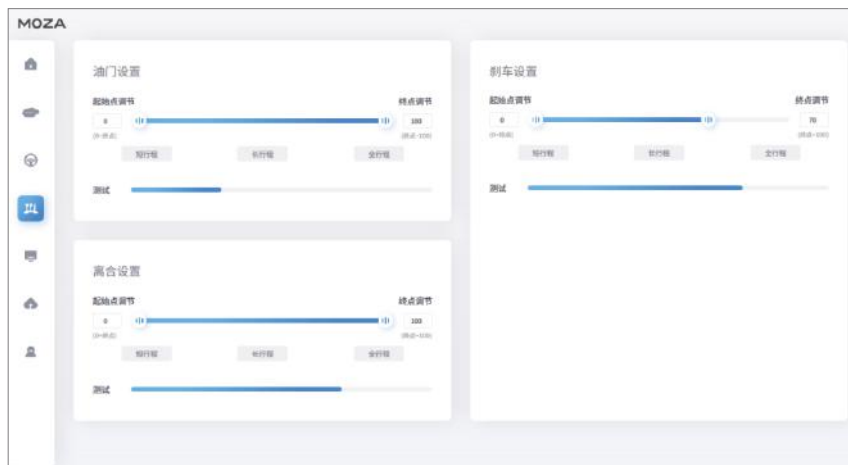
MOZA

油门设置

起始点调节

终点调节

0

100

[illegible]

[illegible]

短行程

长行程

全行程

测试

离合设置

起始点调节

终点调节

0

100

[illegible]

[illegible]

短行程

长行程

全行程

测试

刹车设置

起始点调节

终点调节

0

70

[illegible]

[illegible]

短行程

长行程

全行程

测试